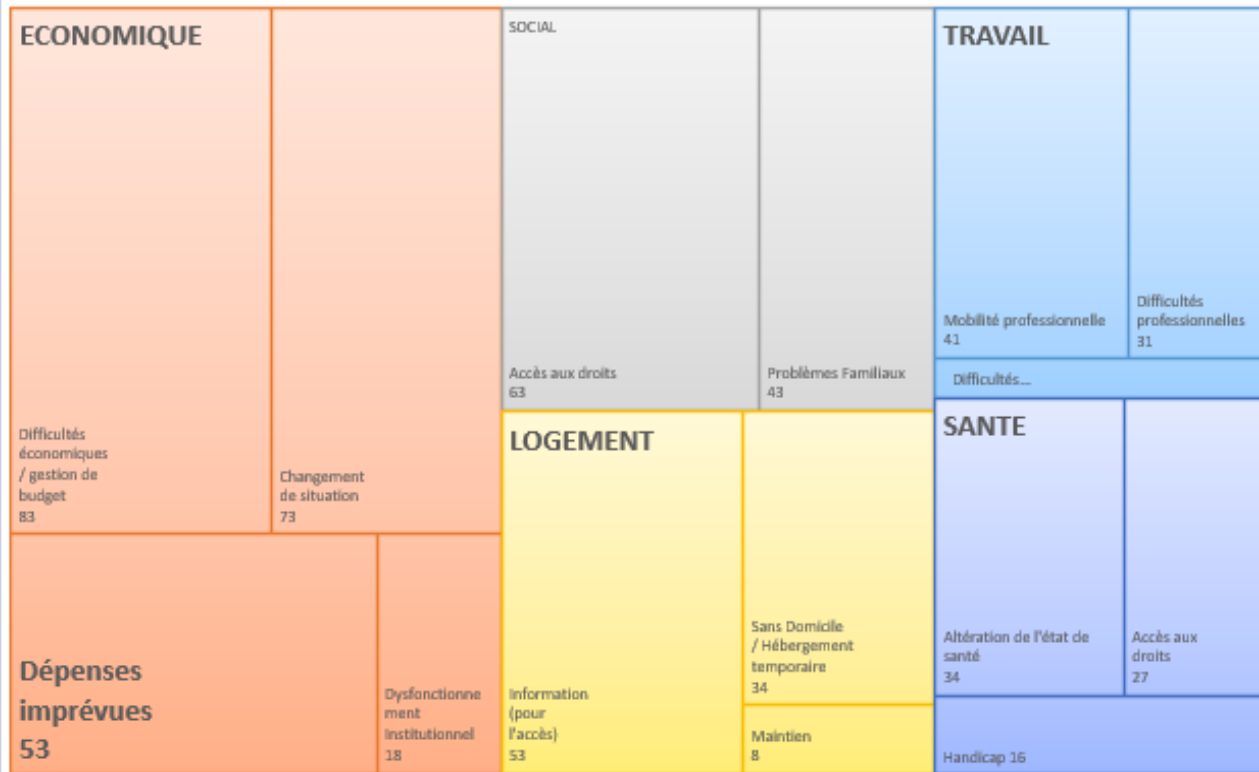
ECONOMIQUE

Difficultés économiques / gestion de budget
83

Changement de situation
73

Dépenses imprévues
53

Dysfonctionnement Institutionnel
18

SOCIAL

Accès aux droits
63

Problèmes Familiaux
43

LOGEMENT

Information (pour l'accès)
53

Sans Domicile / Hébergement temporaire
34

Maintien
8

TRAVAIL

Mobilité professionnelle
41

Difficultés professionnelles
31

Difficultés...

SANTE

Altération de l'état de santé
34

Accès aux droits
27

Handicap 16